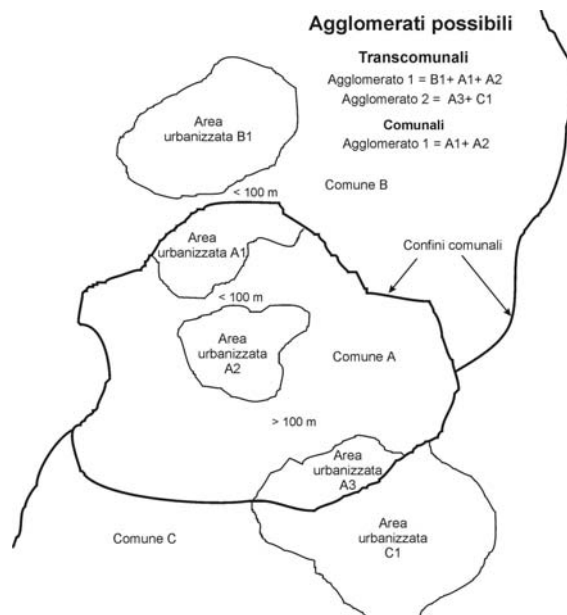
Agglomerati possibili

Transcomunali
Agglomerato 1 = B1+ A1+ A2
Agglomerato 2 = A3+ C1

Comunali
Agglomerato 1 = A1+ A2

Area urbanizzata B1

< 100 m

Comune B

Area urbanizzata A1

Confini comunali

< 100 m

Area urbanizzata A2

Comune A

> 100 m

Area urbanizzata A3

Comune C

Area urbanizzata C1